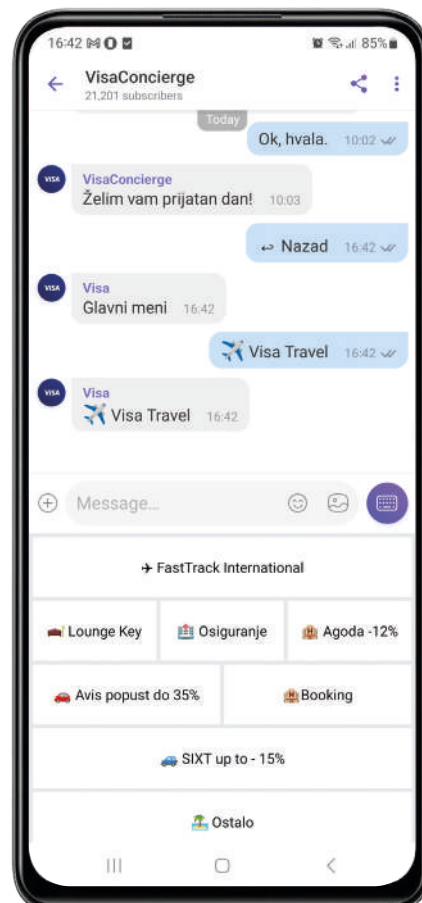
16:42 85%

VisaConcierge
21,201 subscribers

Today

Ok, hvala. 10:02

VisaConcierge
Želim vam prijatan dan! 10:03

↩ Nazad 16:42

Visa
Glavni meni 16:42

✈️ Visa Travel 16:42

Visa
✈️ Visa Travel 16:42

Message...

✈ FastTrack International

Lounge Key

Osiguranje

Agoda -12%

Avis popust do 35%

Booking

SIXT up to - 15%

Ostalo